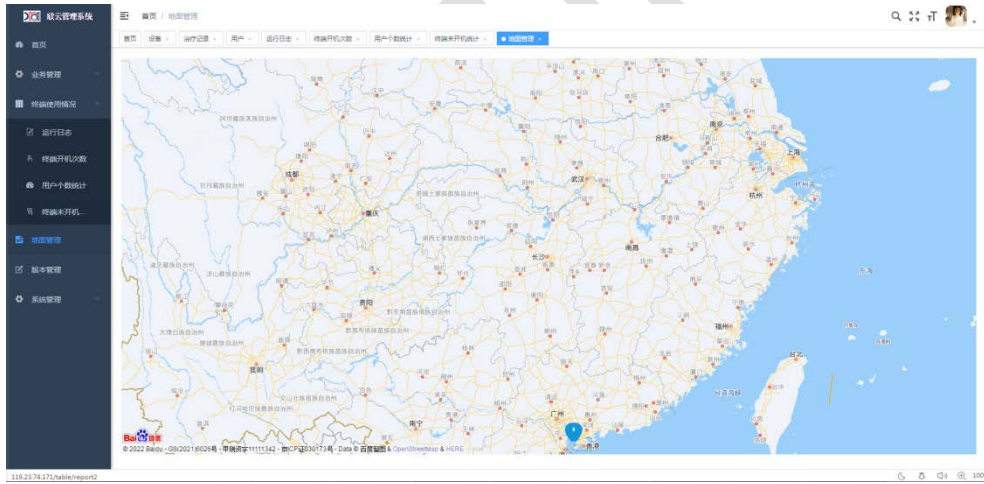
欣云管理系统

首页
业务管理
终端使用情况
运行日志
终端开机次数
用户个数统计
终端未开机...
地图管理
版本管理
系统管理

首页 / 地图管理

首页 | 设备 × | 治疗记录 × | 用户 × | 运行日志 × | 终端开机次数 × | 用户个数统计 × | 终端未开机统计 × | ● 地图管理 ×

成都
重庆
武汉
合肥
南京
上海
杭州
长沙
南昌
贵阳
昆明
福州
台北
广州
香港
南宁

© 2022 Baidu - GS(2021)6026号 - 甲测资字11111342 - 京ICP证030173号 - Data © 百度智图 & OpenStreetMap & HERE

119.23.74.171/table/report2
100